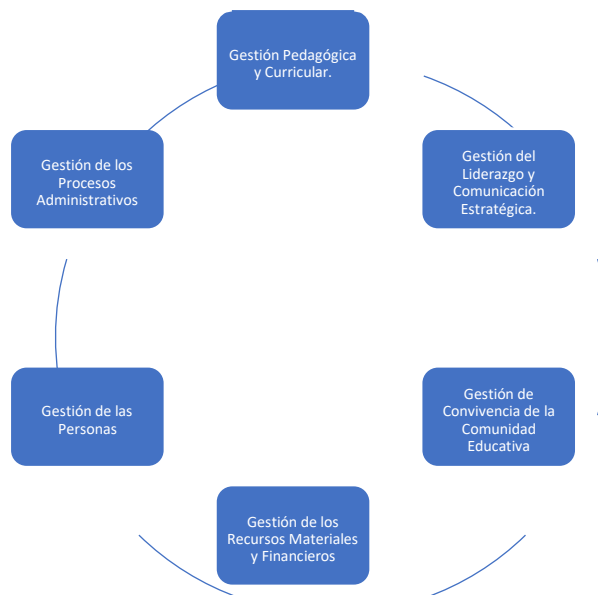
Gestión Pedagógica y Curricular.

Gestión del Liderazgo y Comunicación Estratégica.

Gestión de Convivencia de la Comunidad Educativa

Gestión de los Recursos Materiales y Financieros

Gestión de las Personas

Gestión de los Procesos Administrativos